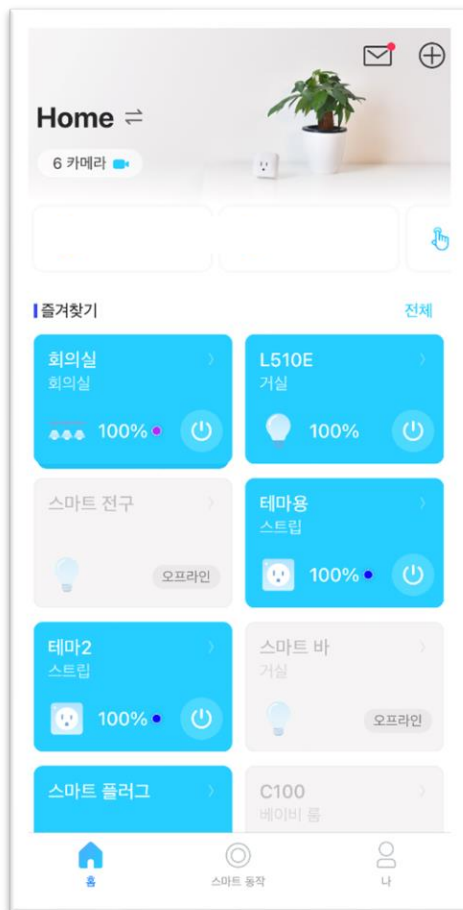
Home ⇄

6 카메라

즐겨찾기

전체

회의실
회의실
100%

L510E
거실
100%

스마트 전구
오프라인

테마용
스트립
100%

테마2
스트립
100%

스마트 바
거실
오프라인

스마트 플러그

C100
베이비 룸

홈

스마트 동작

나